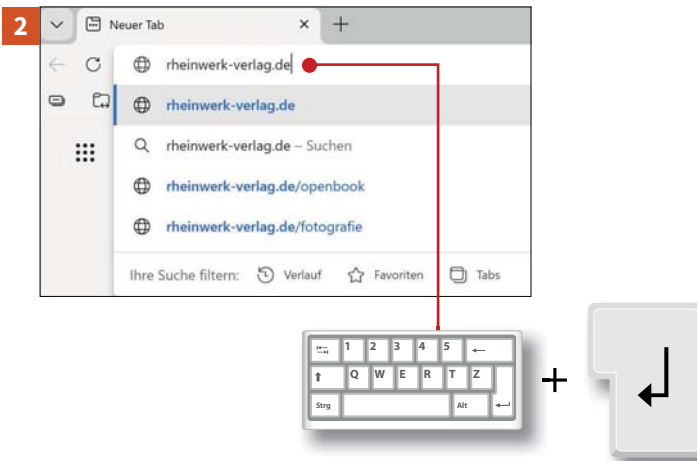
2

Neuer Tab

rheinwerk-verlag.de

rheinwerk-verlag.de

rheinwerk-verlag.de – Suchen

rheinwerk-verlag.de/openbook

rheinwerk-verlag.de/fotografie

Ihre Suche filtern: Verlauf Favoriten Tabs

1 2 3 4 5
Q W E R T Z
Strg Alt

+